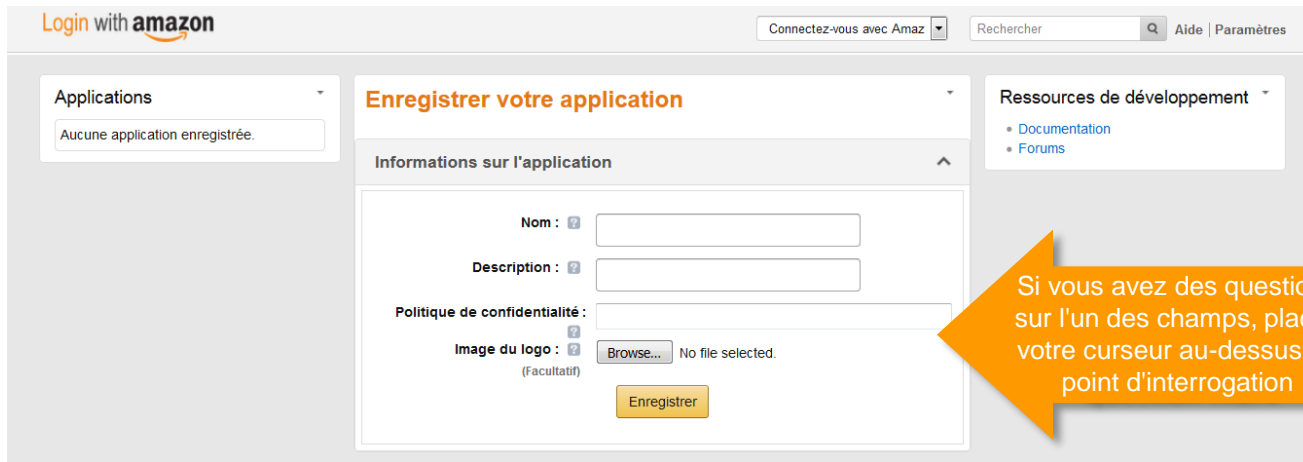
Login with amazon

Connectez-vous avec Amaz

Rechercher

Aide | Paramètres

Applications

Aucune application enregistrée.

Enregistrer votre application

Informations sur l'application

Nom :

Description :

Politique de confidentialité :

Image du logo :

(Facultatif)

Browse... No file selected.

Enregistrer

Ressources de développement

• Documentation
• Forums

Si vous avez des questio sur l'un des champs, plac votre curseur au-dessus point d'interrogation